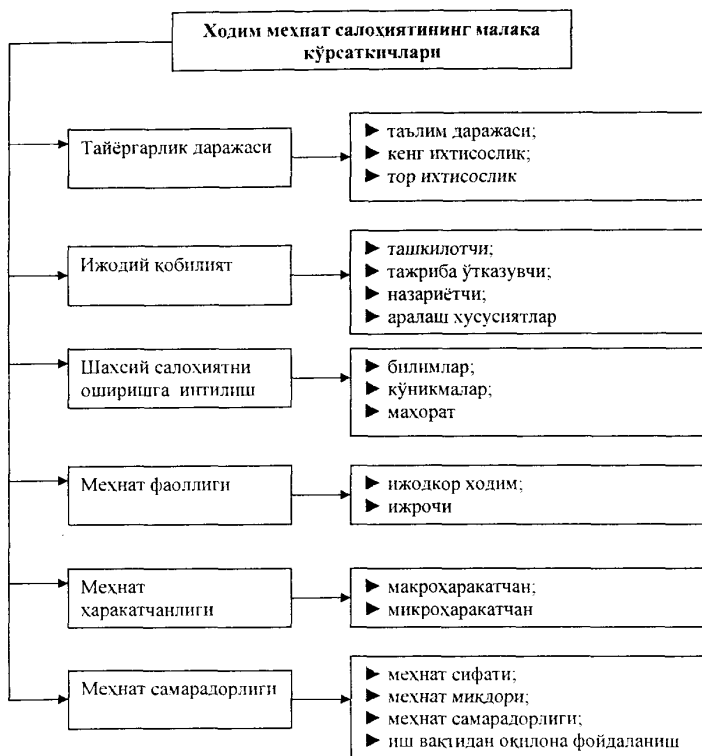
Ходим меҳнат салоҳиятининг малака кўрсаткичлари

Тайёргарлик даражаси

► таълим даражаси;
► кенг ихтисослик;
► тор ихтисослик

Ижодий қобилият

► ташкилотчи;
► тажриба ўтказувчи;
► назариётчи;
► аралаш хусусиятлар

Шахсий салоҳиятни оширишга интилиш

► билимлар;
► кўникмалар;
► маҳорат

Меҳнат фаоллиги

► ижодкор ходим;
► ижрочи

Меҳнат ҳаракатчанлиги

► макроҳаракатчан;
► микроҳаракатчан

Меҳнат самарадорлиги

► меҳнат сифати;
► меҳнат миқдори;
► меҳнат самарадорлиги;
► иш вақтидан оқилона фойдаланиш